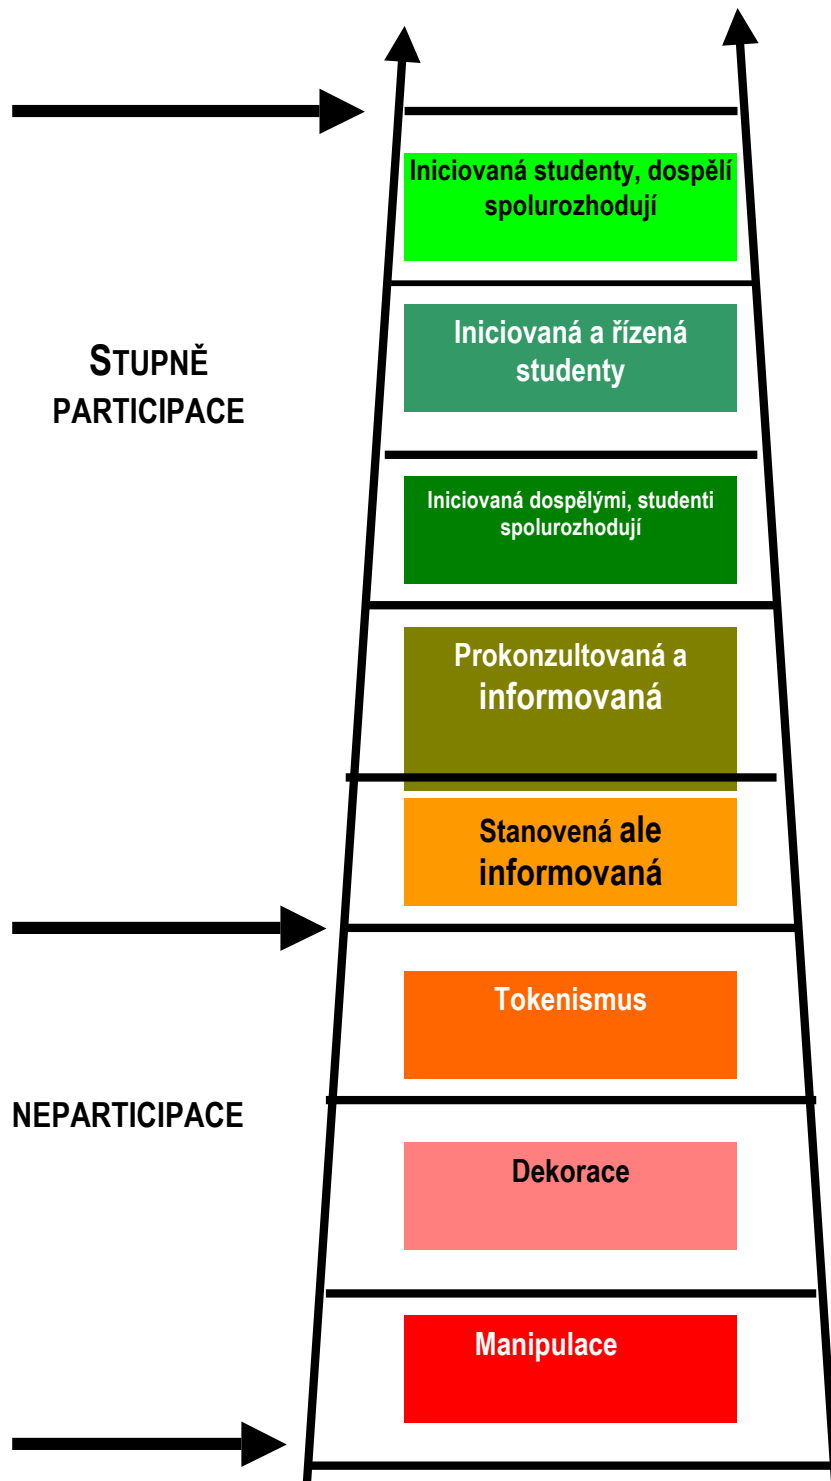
Iniciovaná studenty, dospělí spolurozhodují

STUPNĚ PARTICIPACE

Iniciovaná a řízená studenty

Iniciovaná dospělými, studenti spolurozhodují

Prokonzultovaná a informovaná

Stanovená ale informovaná

Tokenismus

NEPARTICIPACE

Dekorace

Manipulace